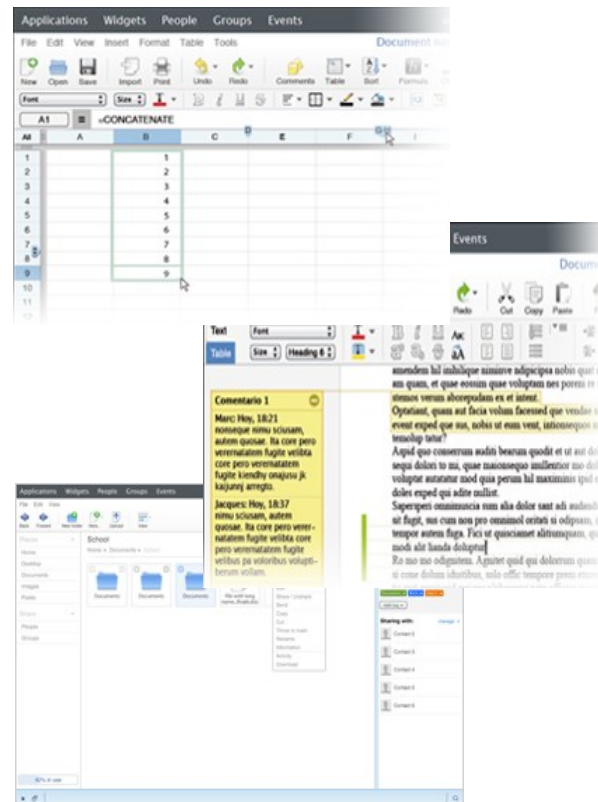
Applications Widgets People Groups Events

File Edit View Insert Format Table Tools

Document

New Open Save Import Print Undo Redo Comments Table Sort Formula

Font Size

A1 = =CONCATENATE

All A B C D E F

| | A | B | C | D | E | F |
|---|---|---|---|---|---|---|
| 1 | | 1 | | | | |
| 2 | | 2 | | | | |
| 3 | | 3 | | | | |
| 4 | | 4 | | | | |
| 5 | | 5 | | | | |
| 6 | | 6 | | | | |
| 7 | | 7 | | | | |
| 8 | | 8 | | | | |
| 9 | | 9 | | | | |
| 10 | | | | | | |
| 11 | | | | | | |

Events

Docum

Redo Cut Copy Paste

Text Font

Table Size Heading 6

Comentario 1

Marc: Hoy, 18:21
nonseque nimu sciusam, autem quosae. Ita core pero verernatatem fugite velibta core pero vereratatem fugite kiendhy onajusu jk kajunnj arregto.

Jacques: Hoy, 18:37
nimu sciusam, autem quosae. Ita core pero verernatatem fugite velibta core pero vereratatem fugite velibus pa voloribus volupti-berum vollam.

amendem hil imhilique nimirve adipicipsa nobis quat am quam, et quae eossim quae voluptam nes porem re sitemos verum aborepudam ex et intent.
Optatiant, quam aut facia volum facessed que vendae event exped que nus, nobis ut eum vent, intionsequo temolup tatur?
Aspid quo conserrum audit bearum quodit et ut aut do sequi dolori to mi, quae maionsequo imillentor mo dol voluptat autatur mod quia perum hil maximinis ipid doles exped qui adite nullist.
Saperiperi omnimuscia sum alia dolor sant adi audend ut fugit, nus cum non pro omnimol oritati si odipsam, tempor autem fuga. Fici ut quisciamet alitiumquam, modi alit handa doluptat
Ro mo no odigentem. Agnitet quid qui dolorrum quam si cone dolore iduntibus, solo offic tempore prem eriti

Applications Widgets People Groups Events

School

Home
Desktop
Documents
Images
Public

People
Groups

Documents Documents Documents File with long name

Sharing with:
Contact 1
Contact 2
Contact 3
Contact 4
Contact 5